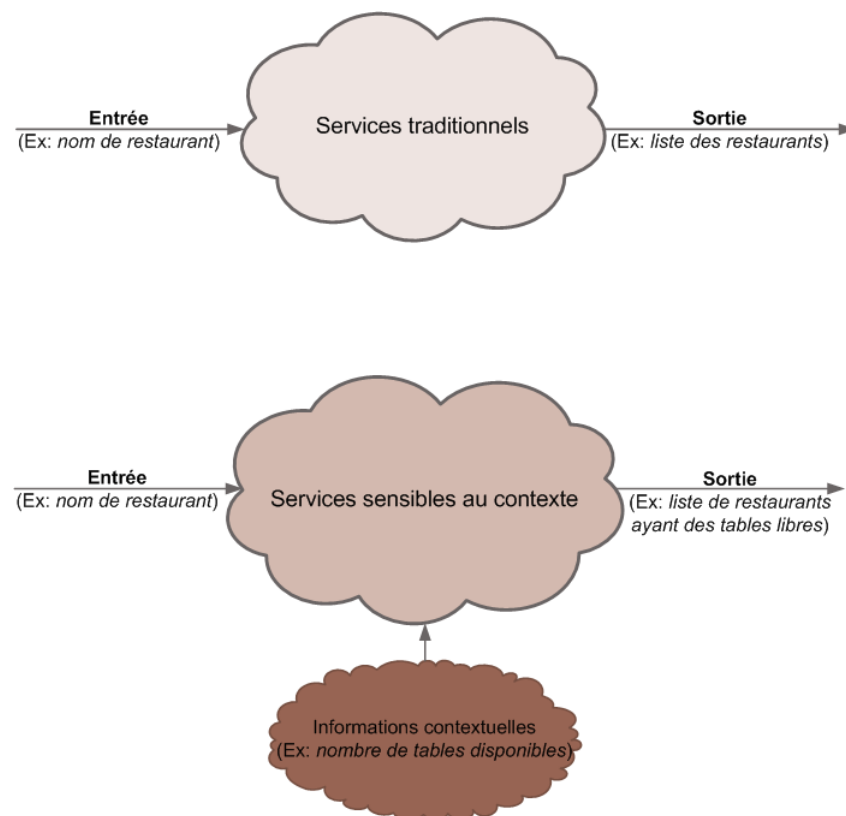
Entrée
(Ex: nom de restaurant)

Services traditionnels

Sortie
(Ex: liste des restaurants)

Entrée
(Ex: nom de restaurant)

Services sensibles au contexte

Sortie
(Ex: liste de restaurants ayant des tables libres)

Informations contextuelles
(Ex: nombre de tables disponibles)